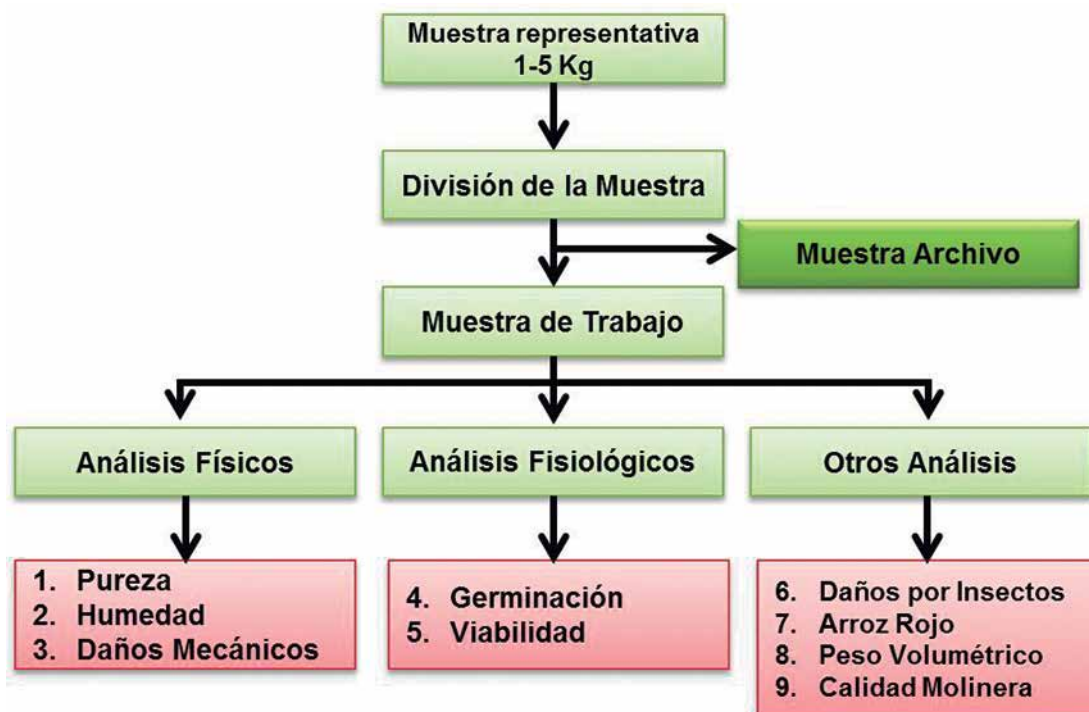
Muestra representativa 1-5 Kg

División de la Muestra

Muestra Archivo

Muestra de Trabajo

Análisis Físicos

Análisis Fisiológicos

Otros Análisis

1. Pureza
2. Humedad
3. Daños Mecánicos

4. Germinación
5. Viabilidad

6. Daños por Insectos
7. Arroz Rojo
8. Peso Volumétrico
9. Calidad Molinera